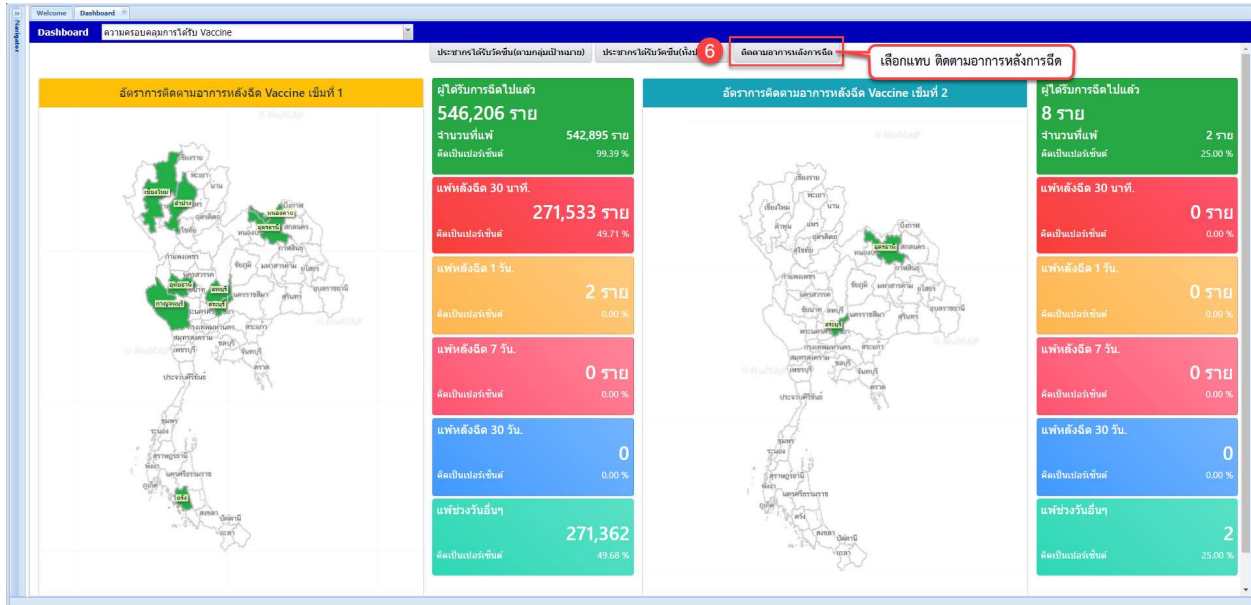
Welcome Dashboard

Navigator

Dashboard ความครอบคลุมการได้รับ Vaccine

ประชากรได้รับวัคซีน(ตามกลุ่มเป้าหมาย) ประชากรได้รับวัคซีน(ทั้งป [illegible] 6 ติดตามอาการหลังการฉีด

เลือกแทบ ติดตามอาการหลังการฉีด

อัตราการติดตามอาการหลังฉีด Vaccine เข็มที่ 1

ผู้ได้รับการฉีดไปแล้ว
546,206 ราย
จำนวนที่แพ้ 542,895 ราย
คิดเป็นเปอร์เซ็นต์ 99.39 %

แพ้หลังฉีด 30 นาที.
271,533 ราย
คิดเป็นเปอร์เซ็นต์ 49.71 %

แพ้หลังฉีด 1 วัน.
2 ราย
คิดเป็นเปอร์เซ็นต์ 0.00 %

แพ้หลังฉีด 7 วัน.
0 ราย
คิดเป็นเปอร์เซ็นต์ 0.00 %

แพ้หลังฉีด 30 วัน.
0
คิดเป็นเปอร์เซ็นต์ 0.00 %

แพ้ช่วงวันอื่นๆ
271,362
คิดเป็นเปอร์เซ็นต์ 49.68 %

อัตราการติดตามอาการหลังฉีด Vaccine เข็มที่ 2

ผู้ได้รับการฉีดไปแล้ว
8 ราย
จำนวนที่แพ้ 2 ราย
คิดเป็นเปอร์เซ็นต์ 25.00 %

แพ้หลังฉีด 30 นาที.
0 ราย
คิดเป็นเปอร์เซ็นต์ 0.00 %

แพ้หลังฉีด 1 วัน.
0 ราย
คิดเป็นเปอร์เซ็นต์ 0.00 %

แพ้หลังฉีด 7 วัน.
0 ราย
คิดเป็นเปอร์เซ็นต์ 0.00 %

แพ้หลังฉีด 30 วัน.
0
คิดเป็นเปอร์เซ็นต์ 0.00 %

แพ้ช่วงวันอื่นๆ
2
คิดเป็นเปอร์เซ็นต์ 25.00 %